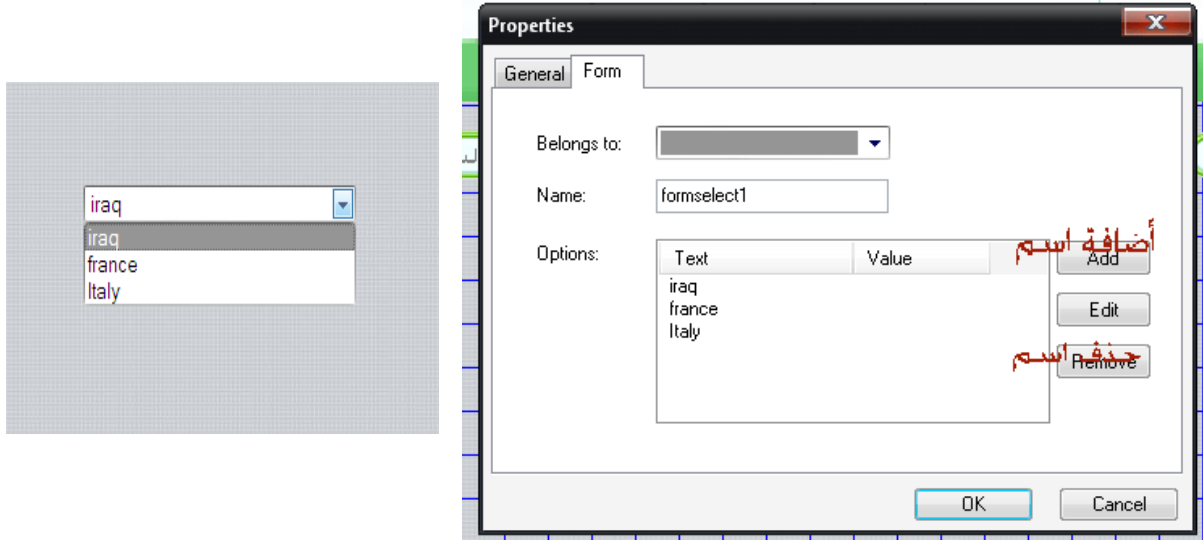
iraq
iraq
france
Italy

Properties

General
Form

Belongs to:

Name: formselect1

Options:

| Text | Value |
|---|---|
| iraq | |
| france | |
| Italy | |

أضافة اسم
Add

Edit

حذف اسم
Remove

OK
Cancel